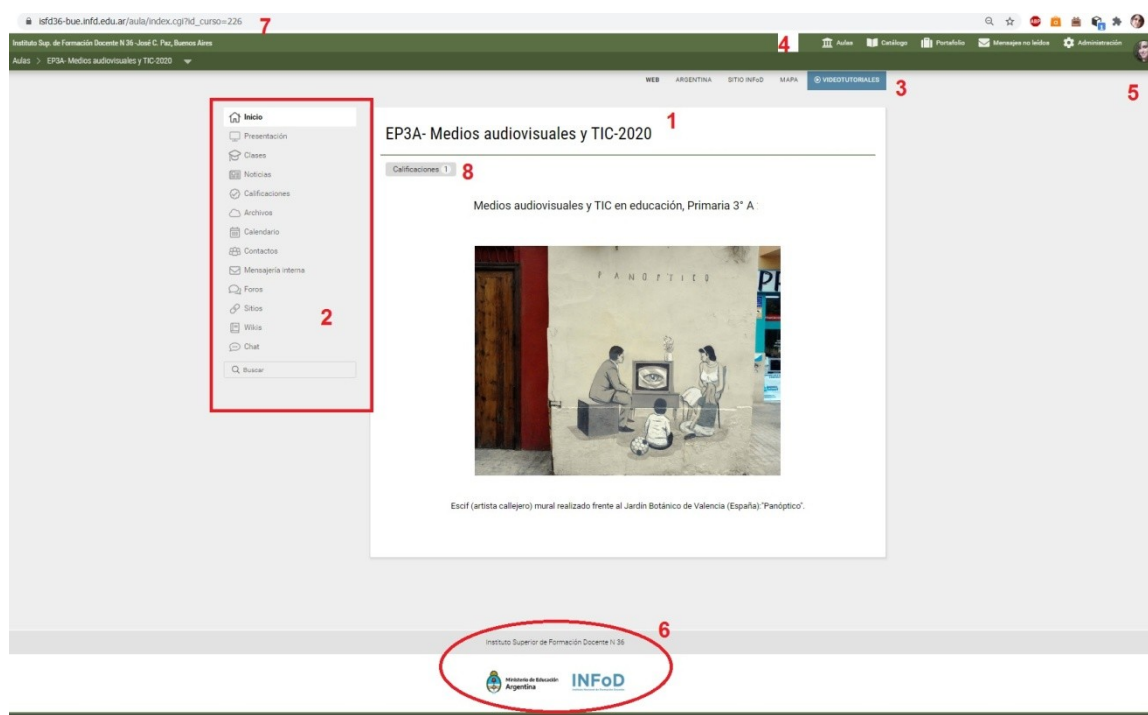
isfd36-bue.infd.edu.ar/aula/index.cgi?id_curso=226 7

Instituto Sup. de Formación Docente N 36 -José C. Paz, Buenos Aires

4 Aulas Catálogo Portafolio Mensajes no leídos Administración

Aulas > EP3A- Medios audiovisuales y TIC-2020

WEB ARGENTINA SITIO INFoD MAPA VIDEOTUTORIALES 3

5

Inicio
Presentación
Clases
Noticias
Calificaciones
Archivos
Calendario
Contactos
Mensajería interna
Foros
Sitios
Wikis
Chat
Buscar

2

EP3A- Medios audiovisuales y TIC-2020 1

Calificaciones 1 8

Medios audiovisuales y TIC en educación, Primaria 3° A

PANÓPTICO

Escif (artista callejero) mural realizado frente al Jardín Botánico de Valencia (España):"Panóptico".

6

Instituto Superior de Formación Docente N 36

Ministerio de Educación Argentina

INFoD